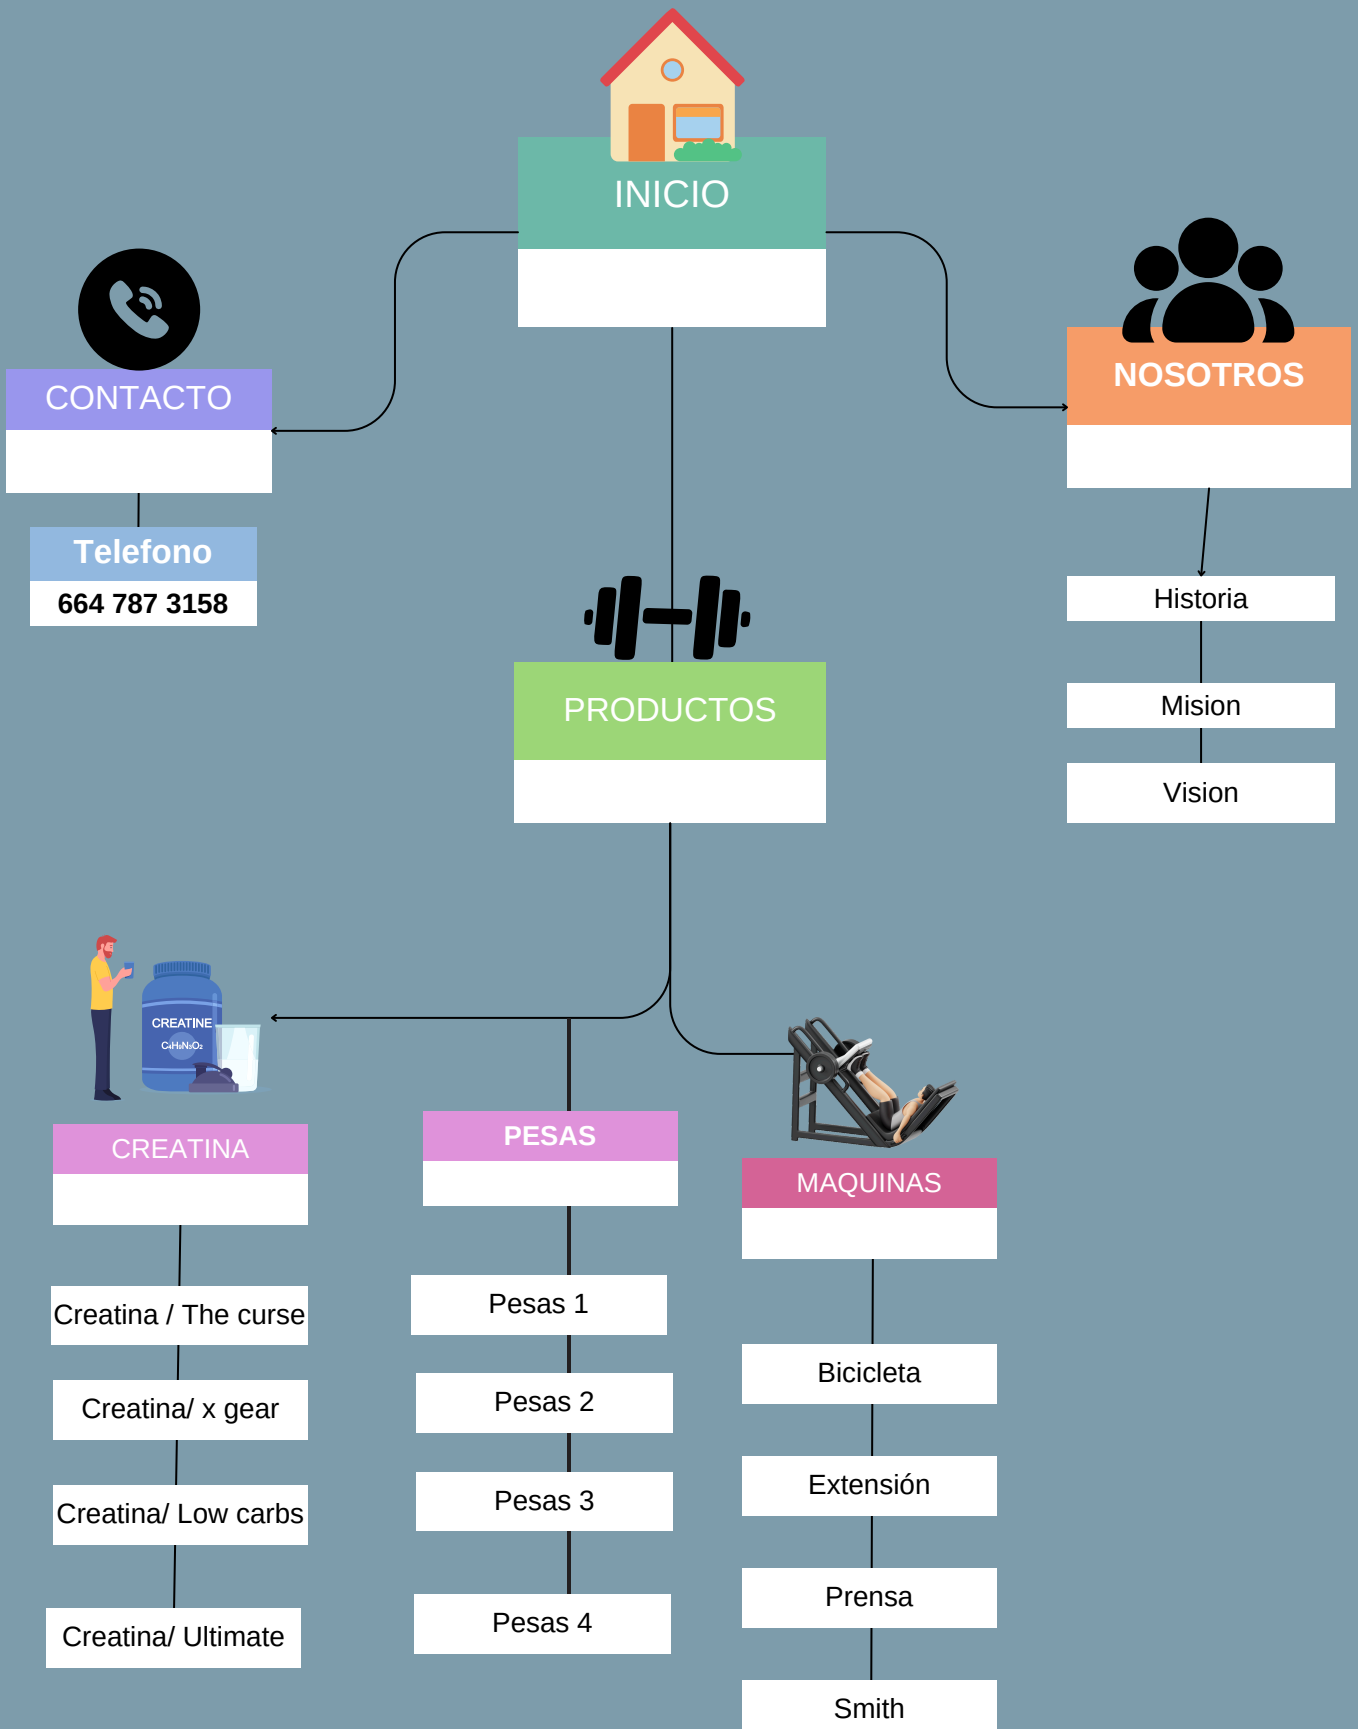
INICIO

CONTACTO

Telefono
664 787 3158

NOSOTROS

Historia

Mision

Vision

PRODUCTOS

CREATINE
$C_4H_9N_3O_2$

CREATINA

Creatina / The curse

Creatina/ x gear

Creatina/ Low carbs

Creatina/ Ultimate

PESAS

Pesas 1

Pesas 2

Pesas 3

Pesas 4

MAQUINAS

Bicicleta

Extensión

Prensa

Smith